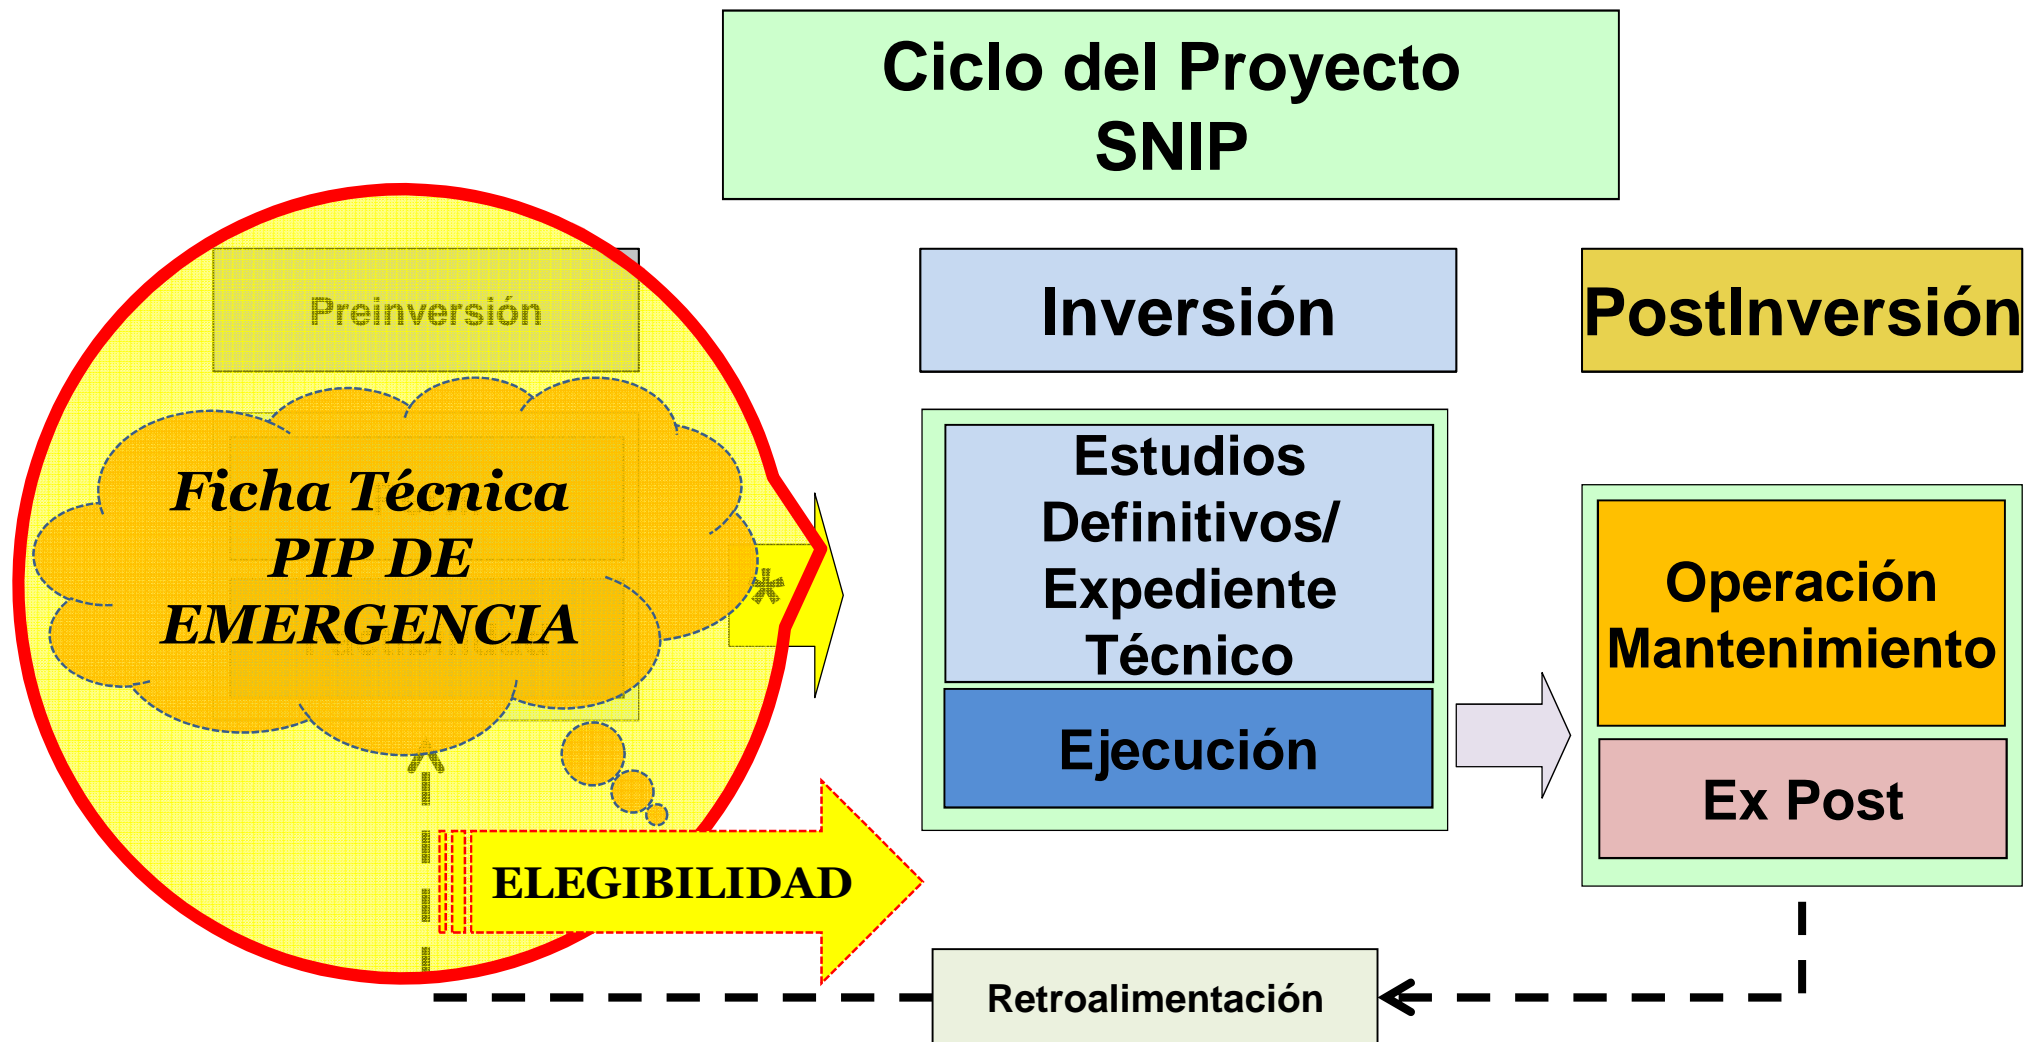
Ciclo del Proyecto SNIP

Preinversión

Ficha Técnica PIP DE EMERGENCIA

Inversión

PostInversión

Estudios Definitivos/ Expediente Técnico

Ejecución

Operación Mantenimiento

Ex Post

ELEGIBILIDAD

Retroalimentación